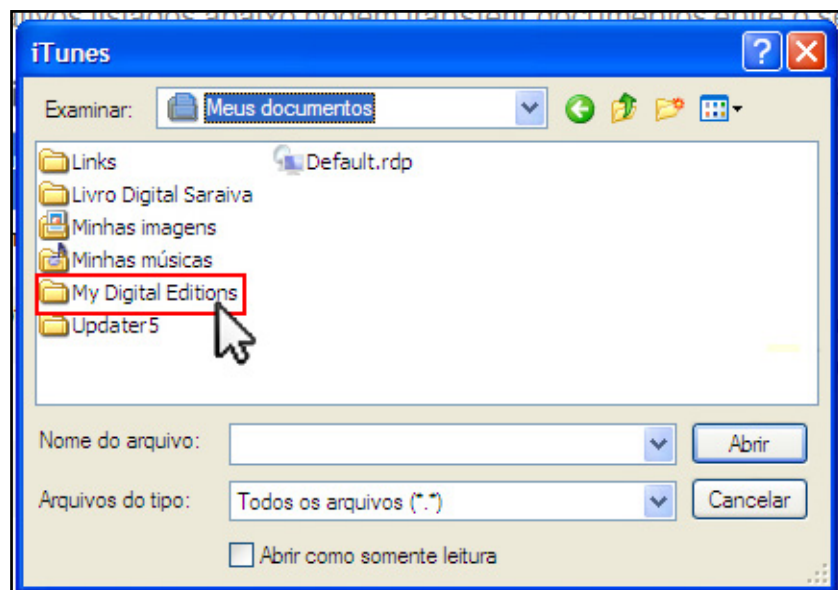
iTunes

Examinar: Meus documentos

Links
Livro Digital Saraiva
Minhas imagens
Minhas músicas
My Digital Editions
Updater5
Default.rdp

Nome do arquivo:
Abrir
Arquivos do tipo: Todos os arquivos (*.*)
Cancelar
Abrir como somente leitura